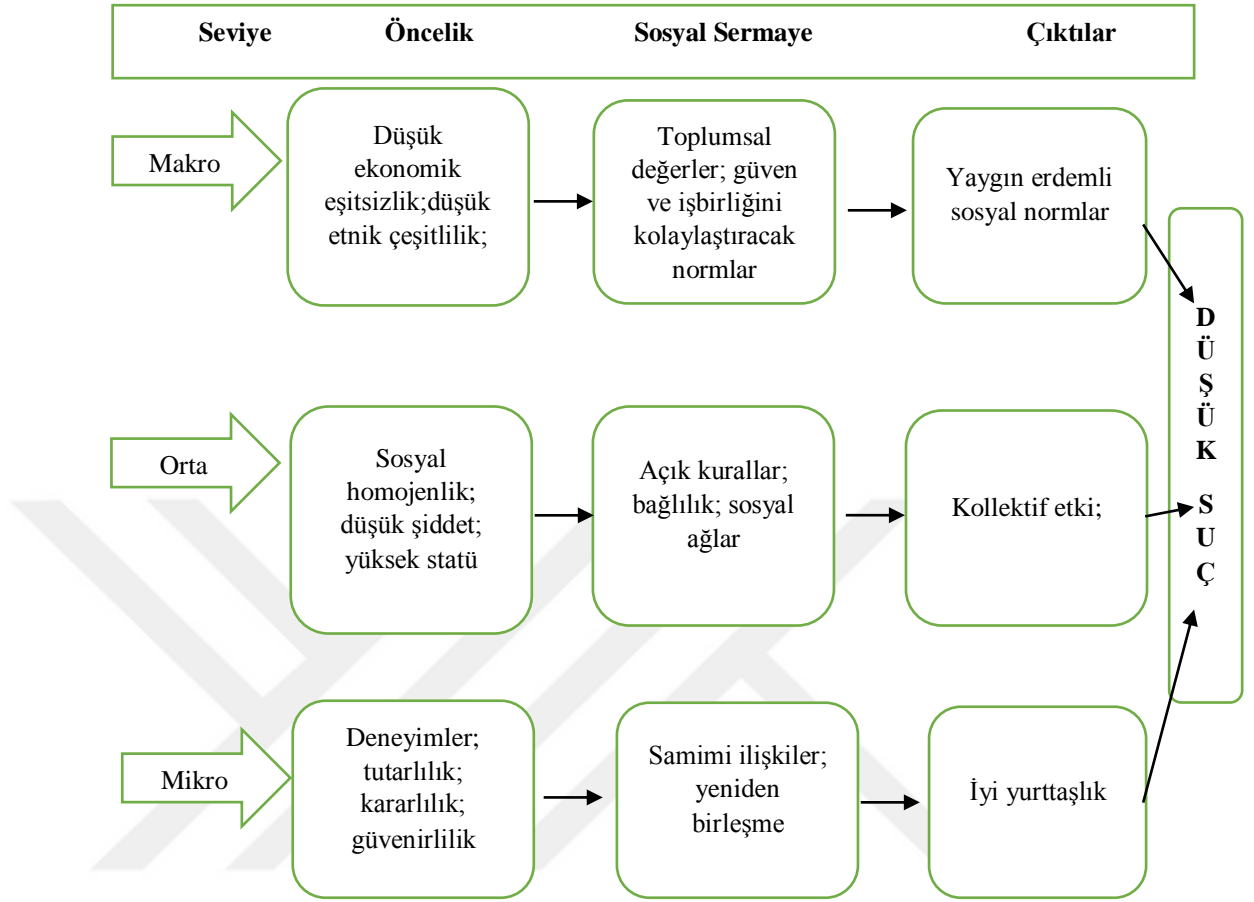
Seviye Öncelik Sosyal Sermaye Çıktılar

Makro

Düşük ekonomik eşitsizlik;düşük etnik çeşitlilik;

Toplumsal değerler; güven ve işbirliğini kolaylaştıracak normlar

Yaygın erdemli sosyal normlar

Orta

Sosyal homojenlik; düşük şiddet; yüksek statü

Açık kurallar; bağlılık; sosyal ağlar

Kollektif etki;

Mikro

Deneyimler; tutarlılık; kararlılık; güvenirlilik

Samimi ilişkiler; yeniden birleşme

İyi yurttaşlık

D Ü Ş Ü K

S U Ç